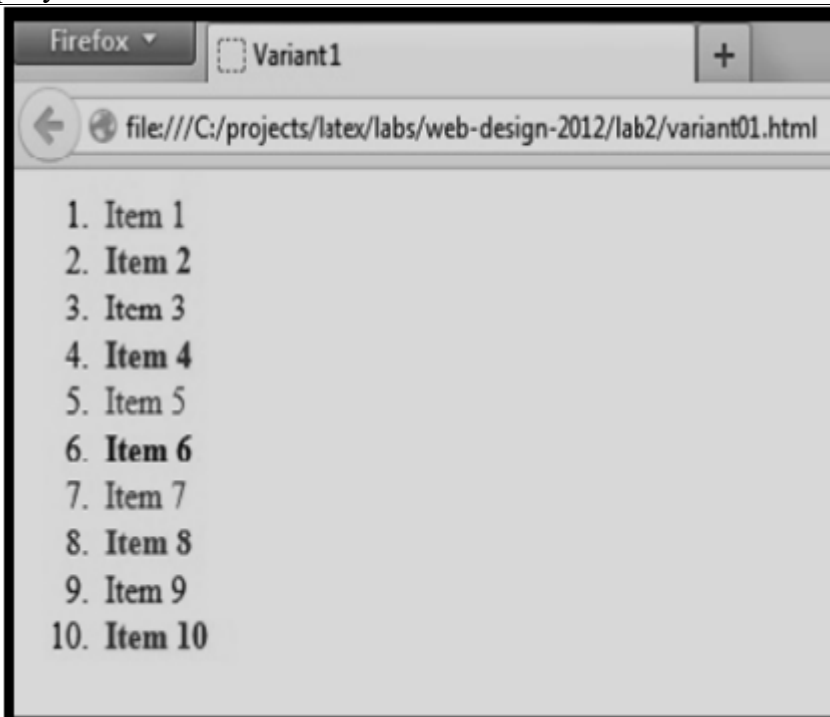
Firefox

Variant1

+

file:///C:/projects/latex/labs/web-design-2012/lab2/variant01.html

1. Item 1
2. **Item 2**
3. Item 3
4. **Item 4**
5. Item 5
6. **Item 6**
7. Item 7
8. **Item 8**
9. Item 9
10. **Item 10**